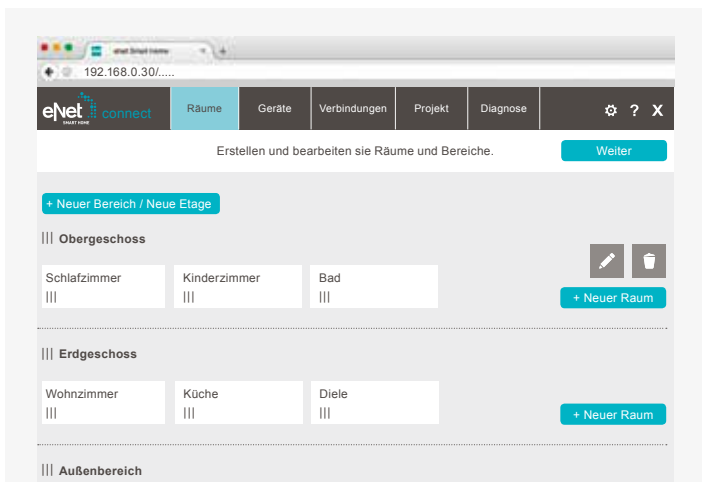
eNet Smart Home

192.168.0.30/.....

eNet SMART HOME connect

Räume | Geräte | Verbindungen | Projekt | Diagnose

? X

Erstellen und bearbeiten sie Räume und Bereiche.

Weiter

+ Neuer Bereich / Neue Etage

||| Obergeschoss

Schlafzimmer
|||

Kinderzimmer
|||

Bad
|||

+ Neuer Raum

||| Erdgeschoss

Wohnzimmer
|||

Küche
|||

Diele
|||

+ Neuer Raum

||| Außenbereich